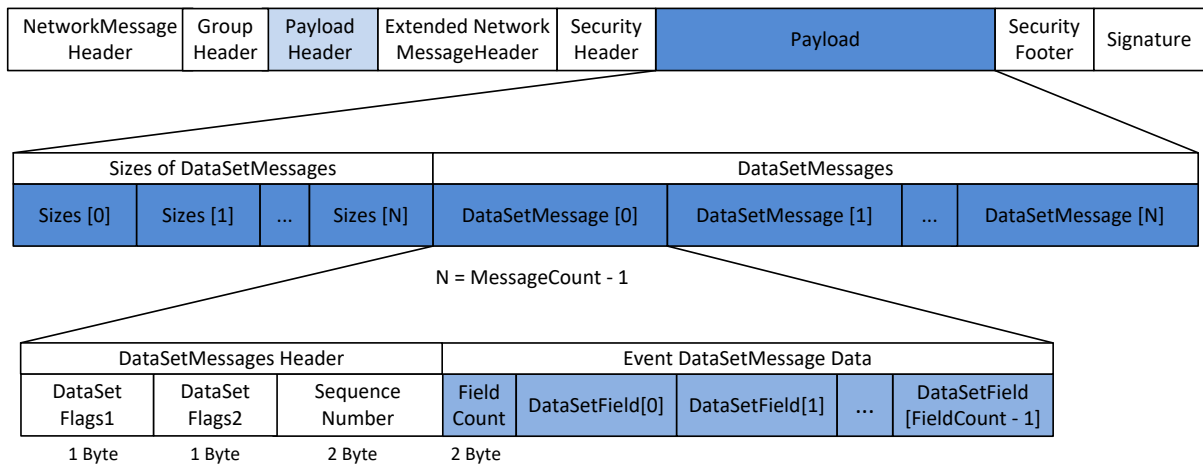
NetworkMessage Header | Group Header | Payload Header | Extended Network MessageHeader | Security Header | Payload | Security Footer | Signature

Sizes of DataSetMessages | DataSetMessages

Sizes [0] | Sizes [1] | ... | Sizes [N] | DataSetMessage [0] | DataSetMessage [1] | ... | DataSetMessage [N]

N = MessageCount - 1

DataSetMessages Header | Event DataSetMessage Data

DataSet Flags1 | DataSet Flags2 | Sequence Number | Field Count | DataSetField[0] | DataSetField[1] | ... | DataSetField [FieldCount - 1]

1 Byte | 1 Byte | 2 Byte | 2 Byte